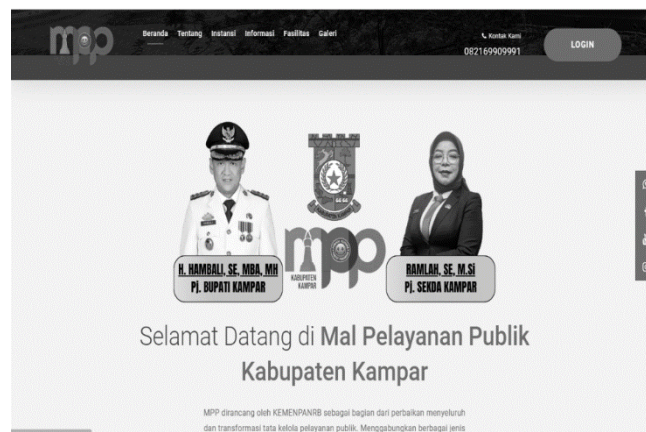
mpp

Beranda Tentang Instansi Informasi Fasilitas Galeri

Kontak Kami
082169909991

LOGIN

H. HAMBALI, SE, MBA, MH
Pj. BUPATI KAMPAR

mpp
KABUPATEN KAMPAR

RAMLAH, SE, M.Si
Pj. SEKDA KAMPAR

Selamat Datang di Mal Pelayanan Publik Kabupaten Kampar

MPP dirancang oleh KEMENPANRB sebagai bagian dari perbaikan menyeluruh dan transformasi tata kelola pelayanan publik. Menggabungkan berbagai jenis